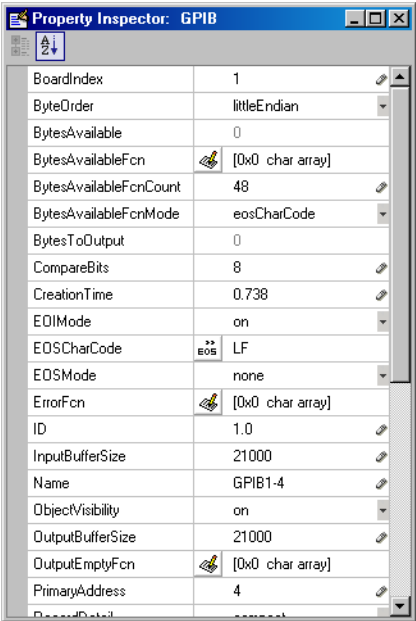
Property Inspector: GPIB

| | |
|---|---|
| BoardIndex | 1 |
| ByteOrder | littleEndian |
| BytesAvailable | 0 |
| BytesAvailableFcn | [0x0 char array] |
| BytesAvailableFcnCount | 48 |
| BytesAvailableFcnMode | eosCharCode |
| BytesToOutput | 0 |
| CompareBits | 8 |
| CreationTime | 0.738 |
| EOIMode | on |
| EOSCharCode | LF |
| EOSMode | none |
| ErrorFcn | [0x0 char array] |
| ID | 1.0 |
| InputBufferSize | 21000 |
| Name | GPIB1-4 |
| ObjectVisibility | on |
| OutputBufferSize | 21000 |
| OutputEmptyFcn | [0x0 char array] |
| PrimaryAddress | 4 |
| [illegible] | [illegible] |